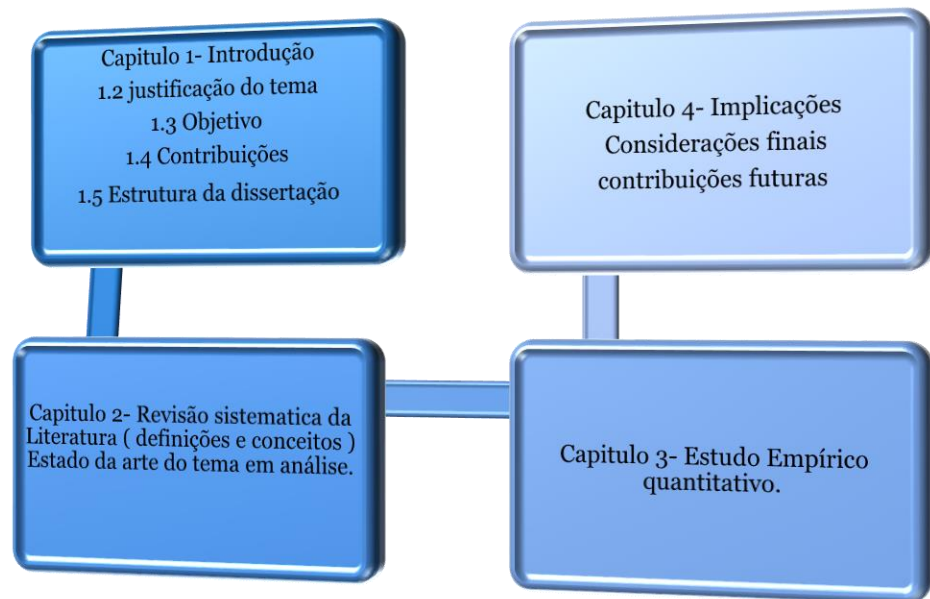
Capitulo 1- Introdução
1.2 justificação do tema
1.3 Objetivo
1.4 Contribuições
1.5 Estrutura da dissertação

Capitulo 4- Implicações
Considerações finais
contribuições futuras

Capitulo 2- Revisão sistematica da Literatura ( definições e conceitos ) Estado da arte do tema em análise.

Capitulo 3- Estudo Empírico quantitativo.